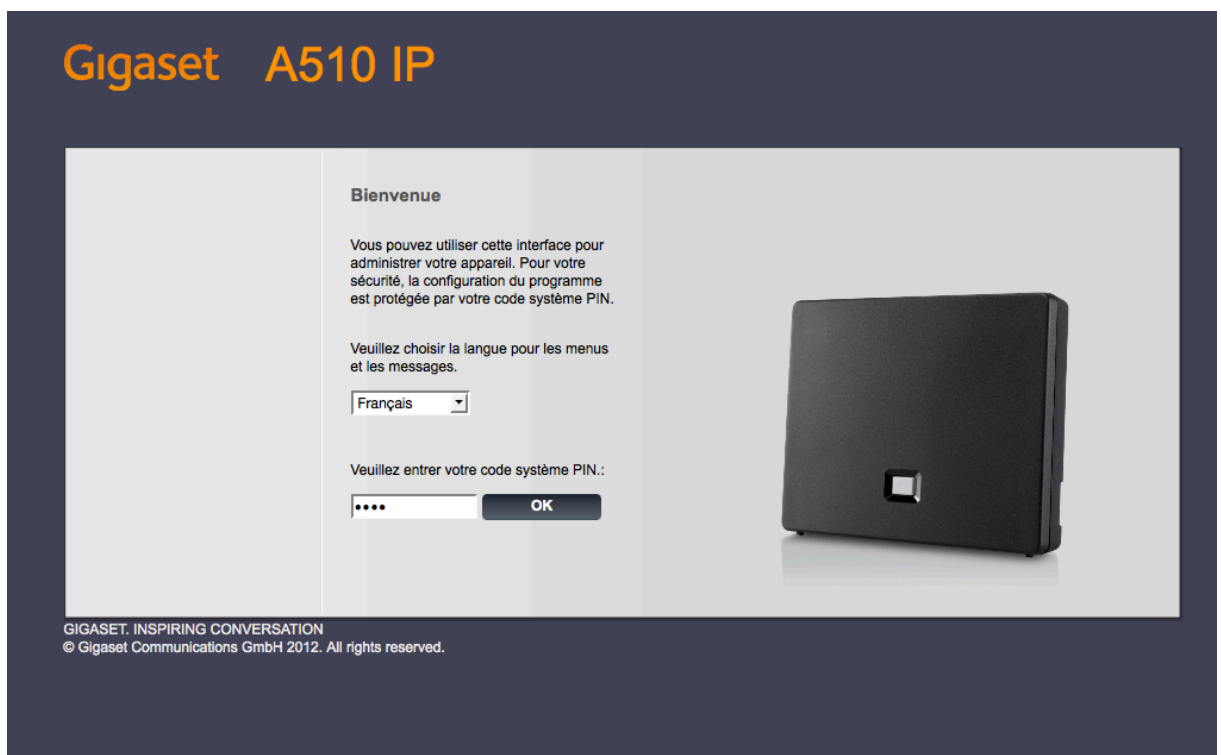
Gigaset A510 IP

Bienvenue

Vous pouvez utiliser cette interface pour administrer votre appareil. Pour votre sécurité, la configuration du programme est protégée par votre code système PIN.

Veuillez choisir la langue pour les menus et les messages.

Français

Veuillez entrer votre code système PIN.:

••••

OK

GIGASET. INSPIRING CONVERSATION
© Gigaset Communications GmbH 2012. All rights reserved.